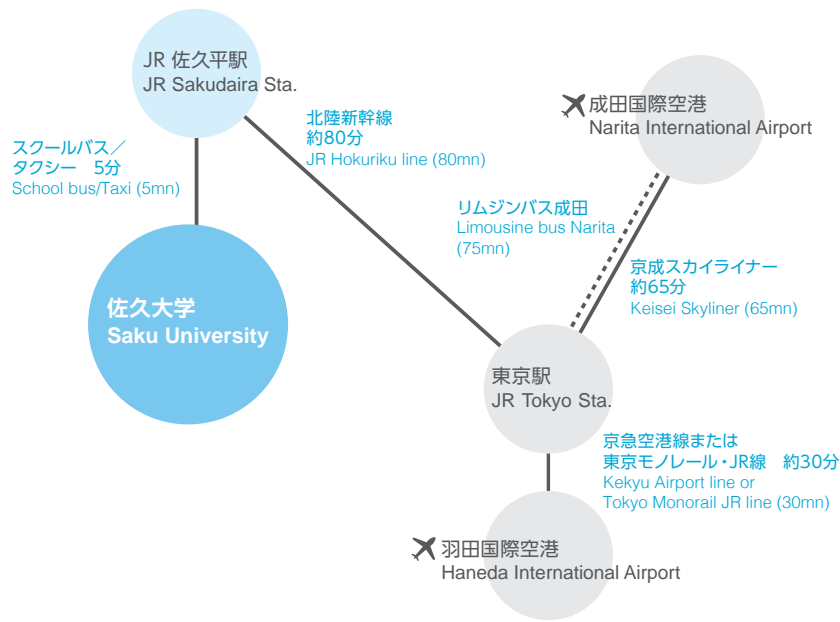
JR 佐久平駅
JR Sakudaira Sta.

スクールバス／
タクシー　5分
School bus/Taxi (5mn)

佐久大学
Saku University

北陸新幹線
約80分
JR Hokuriku line (80mn)

成田国際空港
Narita International Airport

リムジンバス成田
Limousine bus Narita
(75mn)

京成スカイライナー
約65分
Keisei Skyliner (65mn)

東京駅
JR Tokyo Sta.

京急空港線または
東京モノレール・JR線　約30分
Kekyu Airport line or
Tokyo Monorail JR line (30mn)

羽田国際空港
Haneda International Airport